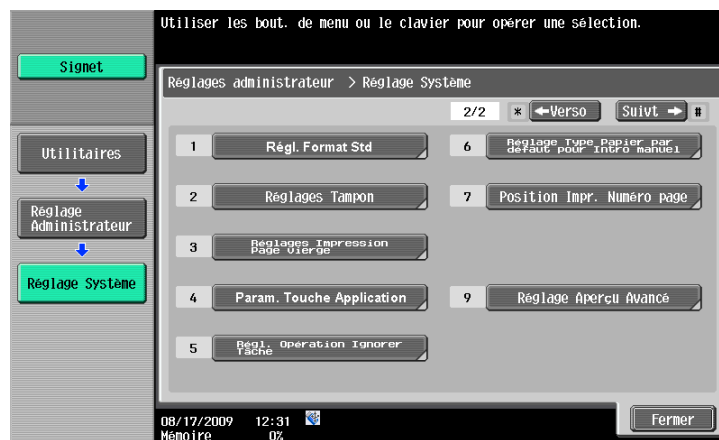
Utiliser les bout. de menu ou le clavier pour opérer une sélection.

Signet

Réglages administrateur > Réglage Système

2/2 * ←Verso Suivt → #

Utilitaires

Réglage Administrateur

Réglage Système

1 Régl. Format Std

2 Réglages Tampon

3 Réglages Impression Page Vierge

4 Param. Touche Application

5 Régl. Opération Ignorer Tâche

6 Réglage Type Papier par défaut pour Intro manuel

7 Position Impr. Numéro page

9 Réglage Aperçu Avancé

08/17/2009 12:31
Mémoire 0%

Fermer